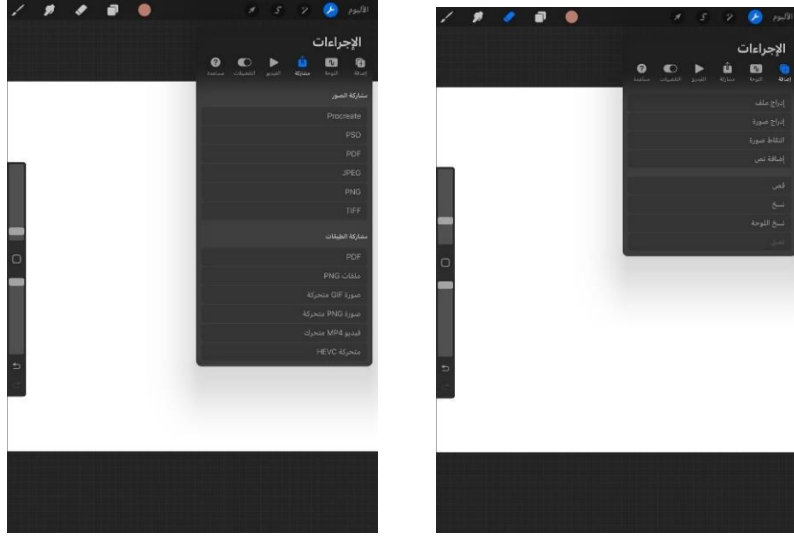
الألبوم

الإجراءات

إضافة اللوحة مشاركة الفيديو التفضيلات مساعدة

مشاركة الصور

Procreate

PSD

PDF

JPEG

PNG

TIFF

مشاركة الطبقات

PDF

ملفات PNG

صورة GIF متحركة

صورة PNG متحركة

فيديو MP4 متحرك

متحركة HEVC

الألبوم

الإجراءات

إضافة اللوحة مشاركة الفيديو التفضيلات مساعدة

إدراج ملف

إدراج صورة

التقاط صورة

إضافة نص

قص

نسخ

نسخ اللوحة

لصق